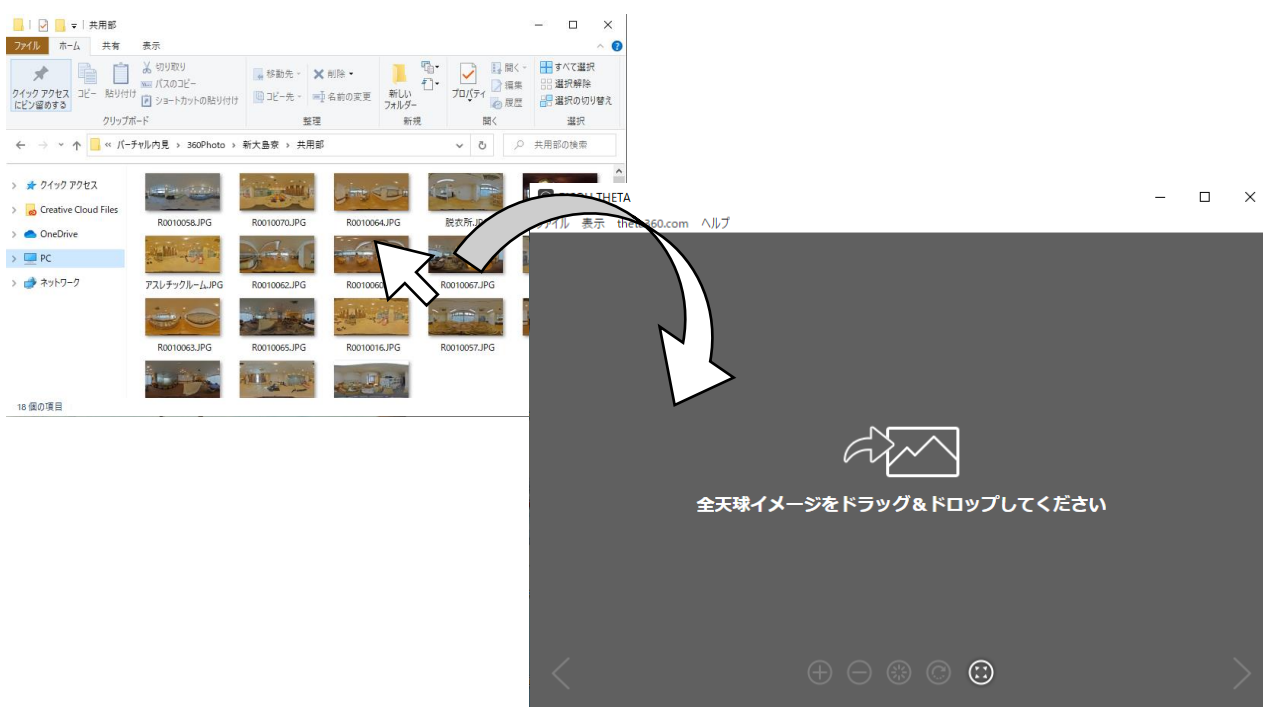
共用部

ファイル ホーム 共有 表示

クイック アクセスにピン留めする コピー 貼り付け 切り取り パスのコピー ショートカットの貼り付け クリップボード

移動先 削除 コピー先 名前の変更 整理

新しいフォルダー 新規

プロパティ 開く 編集 履歴 開く

すべて選択 選択解除 選択の切り替え 選択

« バーチャル内見 › 360Photo › 新大島寮 › 共用部

共用部の検索

クイック アクセス
Creative Cloud Files
OneDrive
PC
ネットワーク

R0010058.JPG
R0010070.JPG
R0010064.JPG
脱衣所.JPG
アスレチックルーム.JPG
R0010062.JPG
R001006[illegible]
R0010067.JPG
R0010063.JPG
R0010065.JPG
R0010016.JPG
R0010057.JPG

18 個の項目

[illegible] THETA

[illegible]イル 表示 the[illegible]360.com ヘルプ

全天球イメージをドラッグ＆ドロップしてください